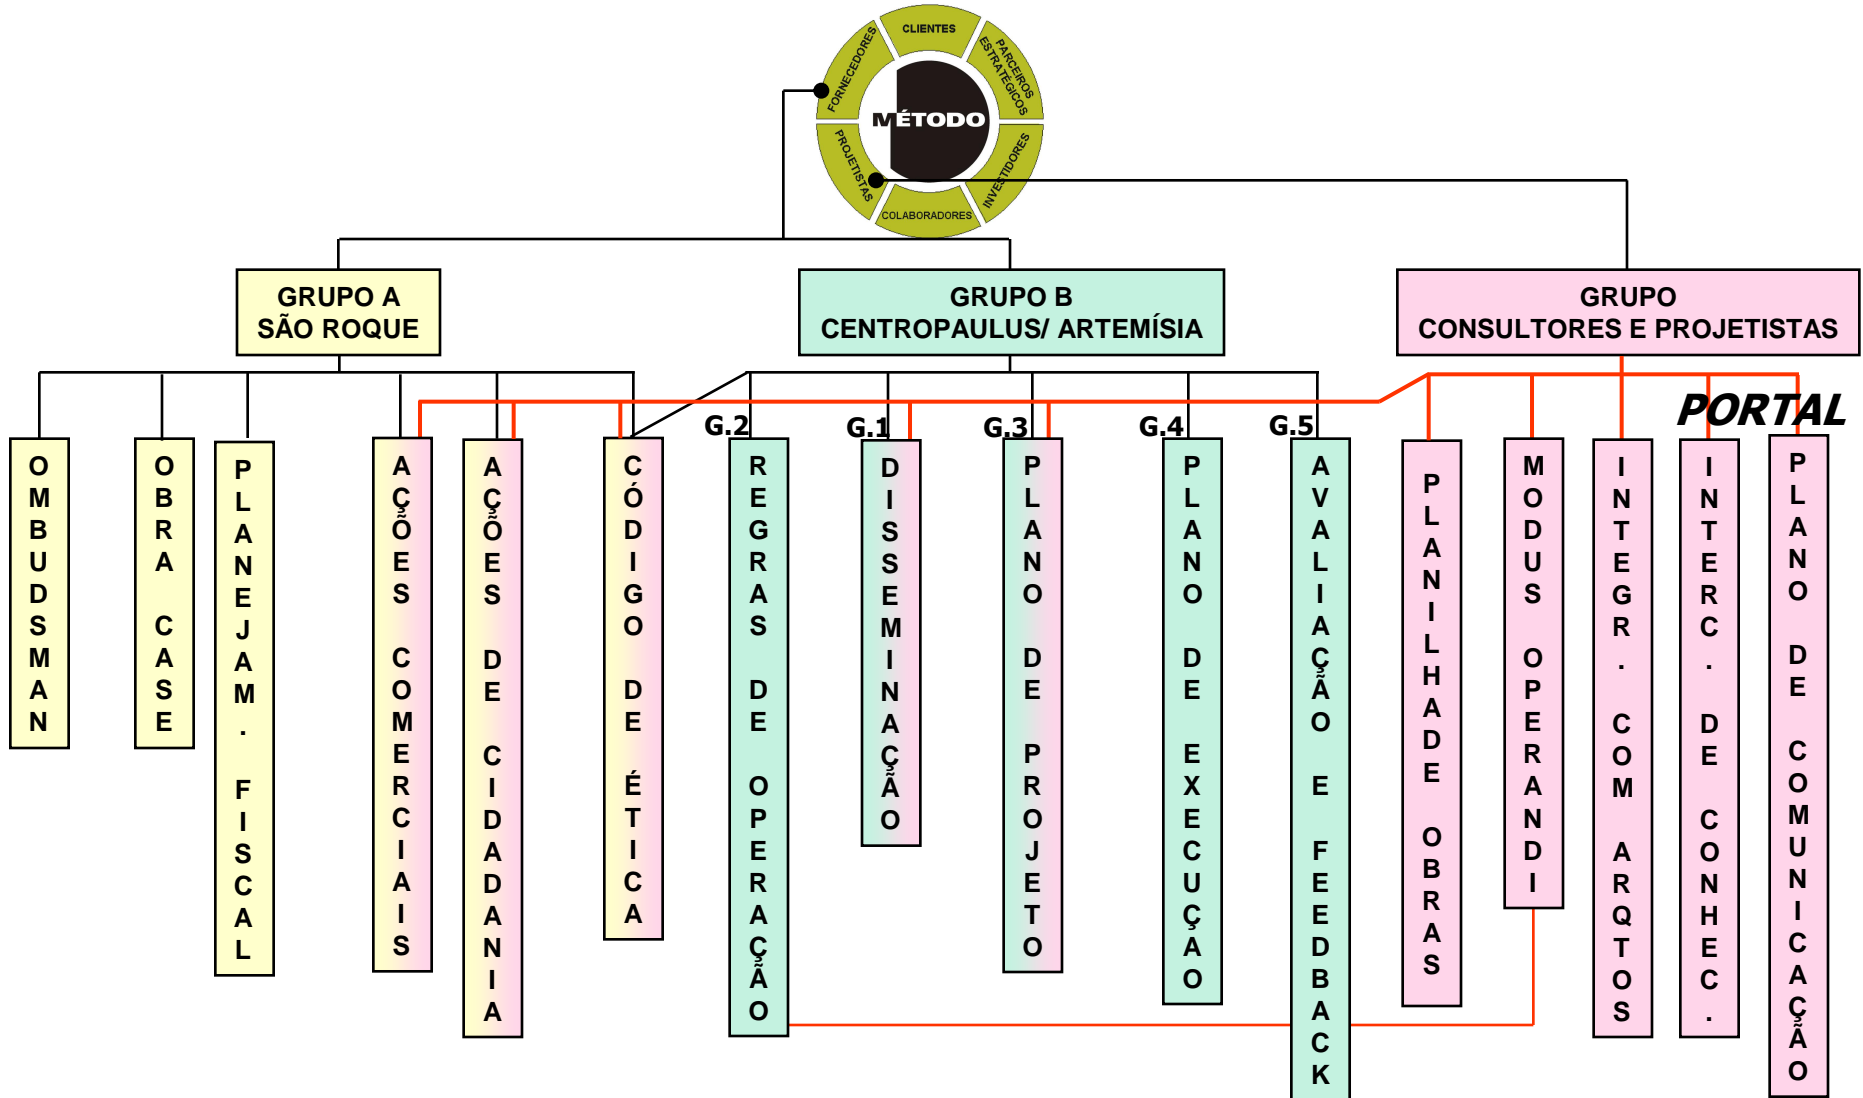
CLIENTES
PARCEIROS ESTRATÉGICOS
INVESTIDORES
COLABORADORES
PROJETISTAS
FORNECEDORES
MÉTODO

GRUPO A
SÃO ROQUE

GRUPO B
CENTROPAULUS/ ARTEMÍSIA

GRUPO
CONSULTORES E PROJETISTAS

PORTAL

OMBUDSMAN

OBRA CASE

PLANEJAM. FISCAL

AÇÕES COMERCIAIS

AÇÕES DE CIDADANIA

CÓDIGO DE ÉTICA

G.2
REGRAS DE OPERAÇÃO

G.1
DISSEMINAÇÃO

G.3
PLANO DE PROJETO

G.4
PLANO DE EXECUÇÃO

G.5
AVALIAÇÃO E FEEDBACK

PLANILHA DE OBRAS

MODUS OPERANDI

INTEGR. COM ARQTOS

INTERC. DE CONHEC.

PLANO DE COMUNICAÇÃO